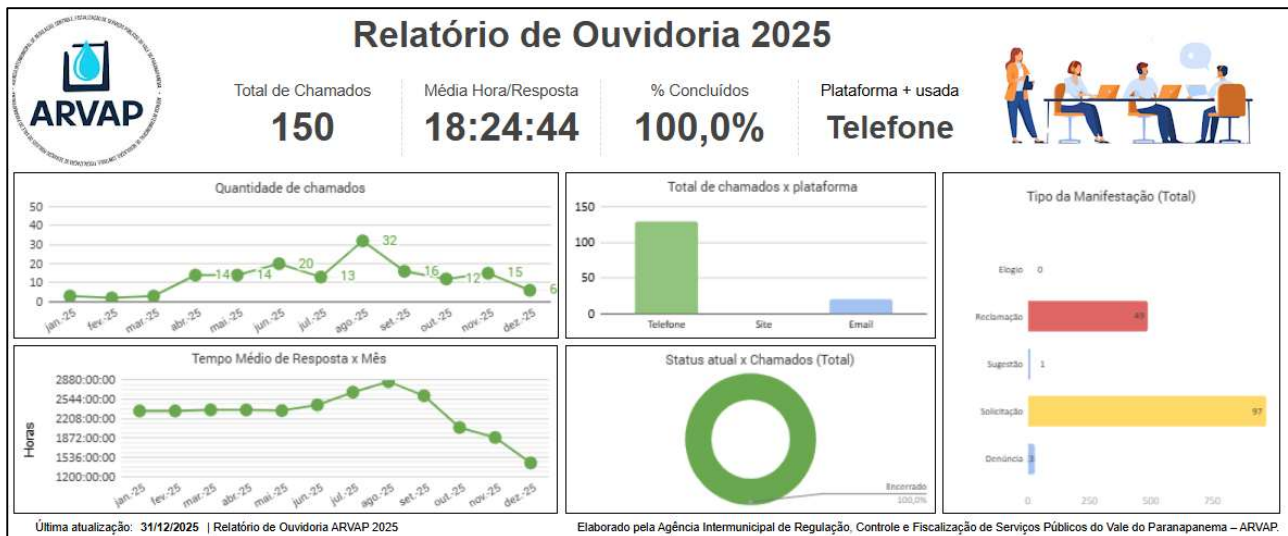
Relatório de Ouvidoria 2025

ARVAP

Total de Chamados
150

Média Hora/Resposta
18:24:44

% Concluídos
100,0%

Plataforma + usada
Telefone

Quantidade de chamados
50 40 30 20 10 0
14 14 20 13 32 16 12 15 6
jan.-25 fev.-25 mar.-25 abr.-25 mai.-25 jun.-25 jul.-25 ago.-25 set.-25 out.-25 nov.-25 dez.-25

Total de chamados x plataforma
150 100 50 0
Telefone Site Email

Tipo da Manifestação (Total)
Elogio 0
Reclamação 49
Sugestão 1
Solicitação 97
Denúncia 3
0 250 500 750

Tempo Médio de Resposta x Mês
Horas
2880:00:00 2544:00:00 2208:00:00 1872:00:00 1536:00:00 1200:00:00
jan.-25 fev.-25 mar.-25 abr.-25 mai.-25 jun.-25 jul.-25 ago.-25 set.-25 out.-25 nov.-25 dez.-25

Status atual x Chamados (Total)
Encerrado
100,0%

Última atualização: 31/12/2025 | Relatório de Ouvidoria ARVAP 2025

Elaborado pela Agência Intermunicipal de Regulação, Controle e Fiscalização de Serviços Públicos do Vale do Paranapanema – ARVAP.